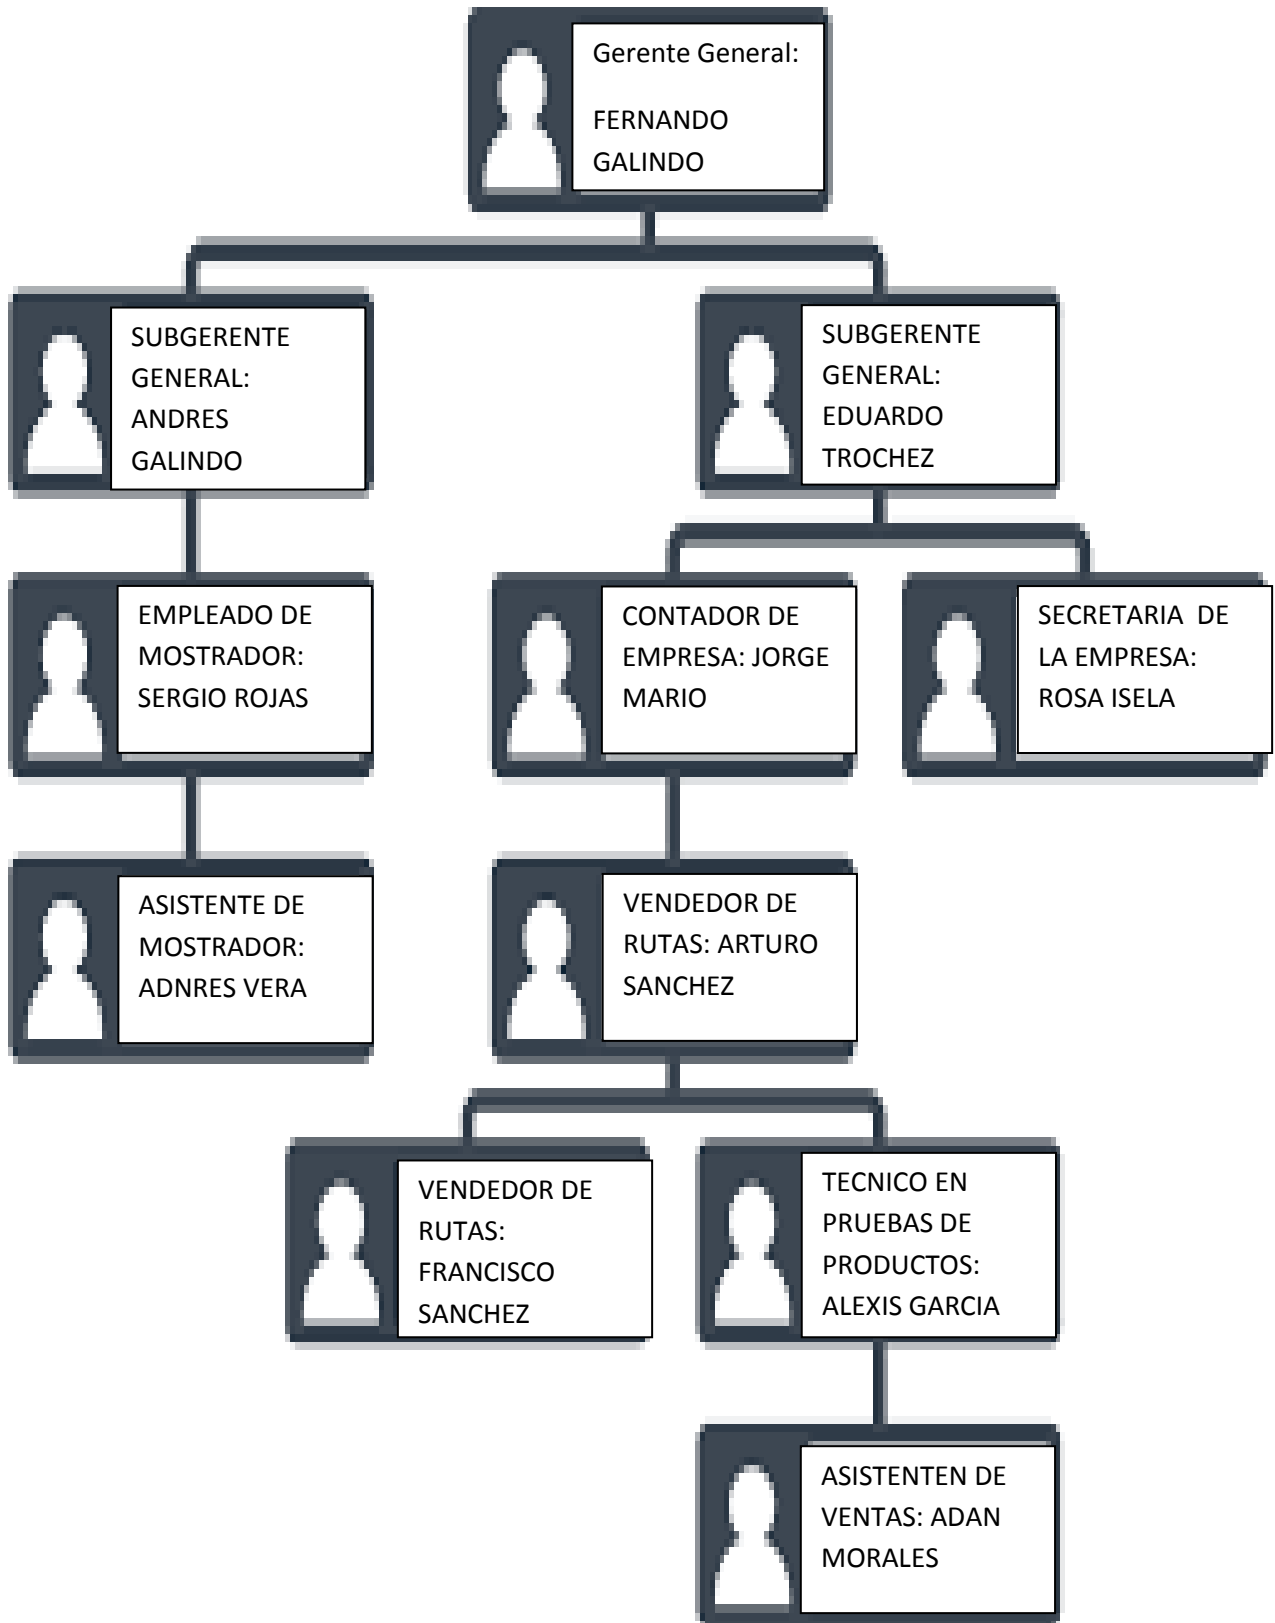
Gerente General:

FERNANDO GALINDO

SUBGERENTE GENERAL: ANDRES GALINDO

SUBGERENTE GENERAL: EDUARDO TROCHEZ

EMPLEADO DE MOSTRADOR: SERGIO ROJAS

CONTADOR DE EMPRESA: JORGE MARIO

SECRETARIA DE LA EMPRESA: ROSA ISELA

ASISTENTE DE MOSTRADOR: ADNRES VERA

VENDEDOR DE RUTAS: ARTURO SANCHEZ

VENDEDOR DE RUTAS: FRANCISCO SANCHEZ

TECNICO EN PRUEBAS DE PRODUCTOS: ALEXIS GARCIA

ASISTENTEN DE VENTAS: ADAN MORALES